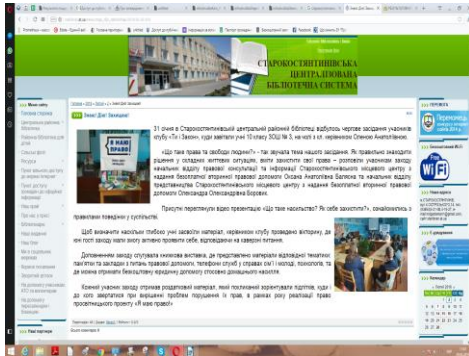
СТАРОКОСТЯНТИНІВСЬКА ЦЕНТРАЛІЗОВАНА БІБЛІОТЕЧНА СИСТЕМА

Знає! Діє! Захищає!

31 січня в Старокостянтинівській центральній районній бібліотеці відбулось чергове засідання учасників клубу «Ти і Закон», куди завітали учні 10 класу ЗОШ № 3, на чолі з кл. керівником Оленою Анатоліївною.

«Що таке право та свободи людини?» - так звучала тема нашого засідання. Як правильно знаходити рішення у складних життєвих ситуаціях, вміти захистити свої права – розповіли учасникам заходу начальник відділу правової консультації та інформації Старокостянтинівського місцевого центру з надання безоплатної вторинної правової допомоги Оксана Анатоліївна Балюк та начальник відділу представництва Старокостянтинівського місцевого центру з надання безоплатної вторинної правової допомоги Олександра Олександрівна Борова.

Присутні переглянули відео презентацію «Що таке насильство? Як себе захистити?», ознайомились з правилами поведінки у суспільстві.

Щоб визначити наскільки глибоко учні засвоїли матеріал, керівником клубу проведено вікторину, де юні гості заходу жваво брали активну участь, відповідаючи на кмітливі питання.

Доповненням заходу слугувала книжкова виставка, де представлено матеріали відповідної тематики: пам'ятки та закладки з питань правової допомоги, телефони служб у справах сім'ї і молоді, психологів, та де можна отримати безкоштовну юридичну допомогу стосовно домашнього насилля.

Кожний учасник заходу отримав роздатковий матеріал, який поліпшить корегування підліток, куди і до кого звертатися при вирішенні проблем порушення їх прав, в рамках реалізації правопросвітницького проекту «Я маю право!»

Я МАЮ ПРАВО